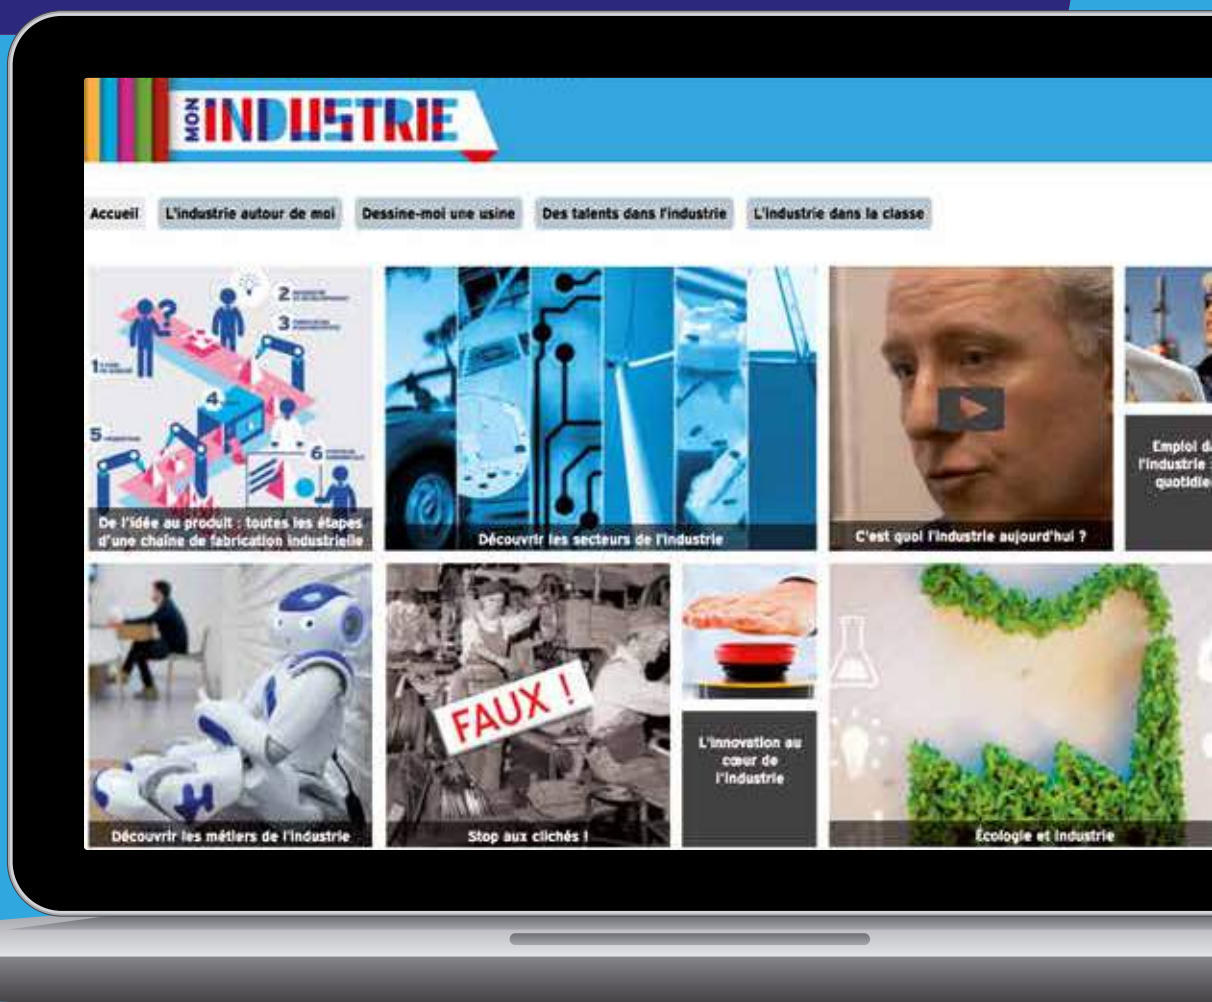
MON INDUSTRIE

Accueil | L'industrie autour de moi | Dessine-moi une usine | Des talents dans l'industrie | L'industrie dans la classe

1 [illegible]
2 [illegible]
3 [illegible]
4
5 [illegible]
6 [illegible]

De l'idée au produit : toutes les étapes d'une chaîne de fabrication industrielle

Découvrir les secteurs de l'industrie

C'est quoi l'industrie aujourd'hui ?

Emploi da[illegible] l'industrie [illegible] quotidie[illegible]

Découvrir les métiers de l'industrie

FAUX !

Stop aux clichés !

L'innovation au cœur de l'industrie

Écologie et industrie